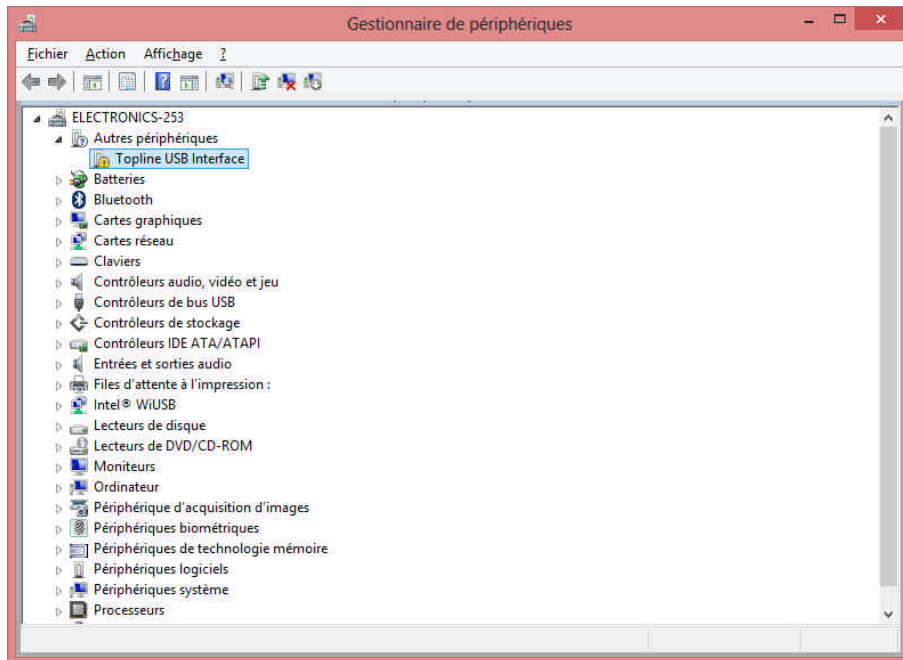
Gestionnaire de périphériques

Fichier Action Affichage ?

ELECTRONICS-253
Autres périphériques
Topline USB Interface
Batteries
Bluetooth
Cartes graphiques
Cartes réseau
Claviers
Contrôleurs audio, vidéo et jeu
Contrôleurs de bus USB
Contrôleurs de stockage
Contrôleurs IDE ATA/ATAPI
Entrées et sorties audio
Files d'attente à l'impression :
Intel® WiUSB
Lecteurs de disque
Lecteurs de DVD/CD-ROM
Moniteurs
Ordinateur
Périphérique d'acquisition d'images
Périphériques biométriques
Périphériques de technologie mémoire
Périphériques logiciels
Périphériques système
Processeurs